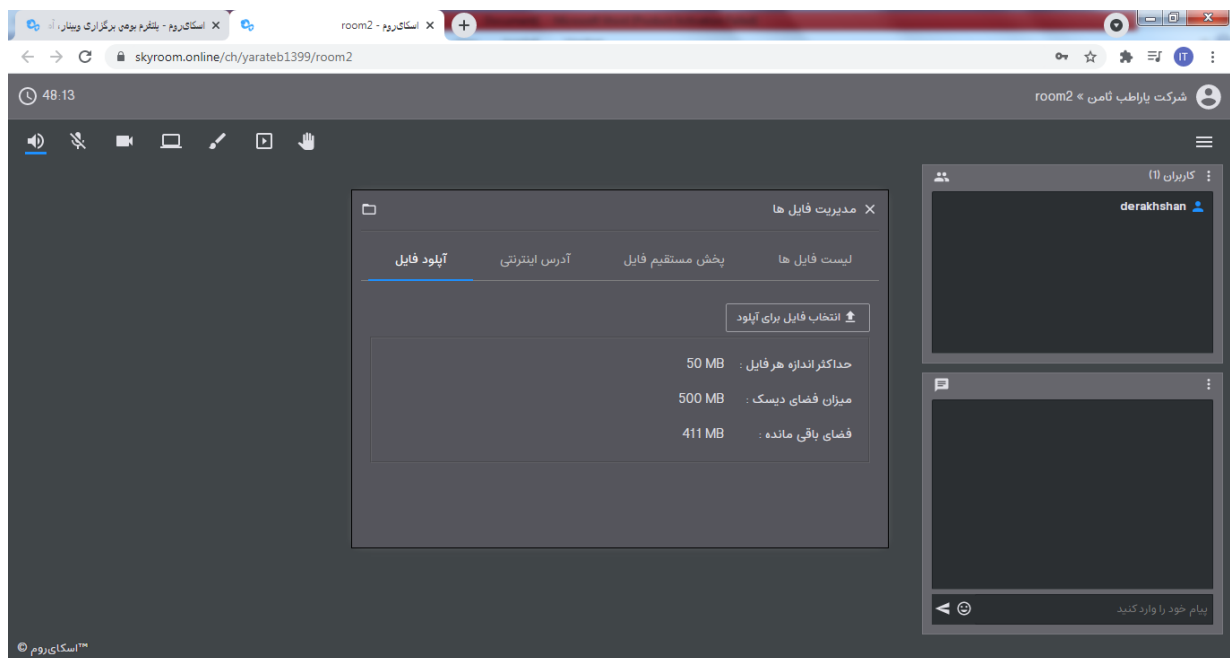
اسکای‌روم - پلتفرم بومی برگزاری وبینار، آ
room2 - اسکای‌روم

skyroom.online/ch/yarateb1399/room2

48:13

شرکت یاراطب ثامن » room2

کاربران (1)
derakhshan

مدیریت فایل ها

لیست فایل ها
پخش مستقیم فایل
آدرس اینترنتی
آپلود فایل

انتخاب فایل برای آپلود

حداکثر اندازه هر فایل : 50 MB
میزان فضای دیسک : 500 MB
فضای باقی مانده : 411 MB

پیام خود را وارد کنید

© اسکای‌روم™